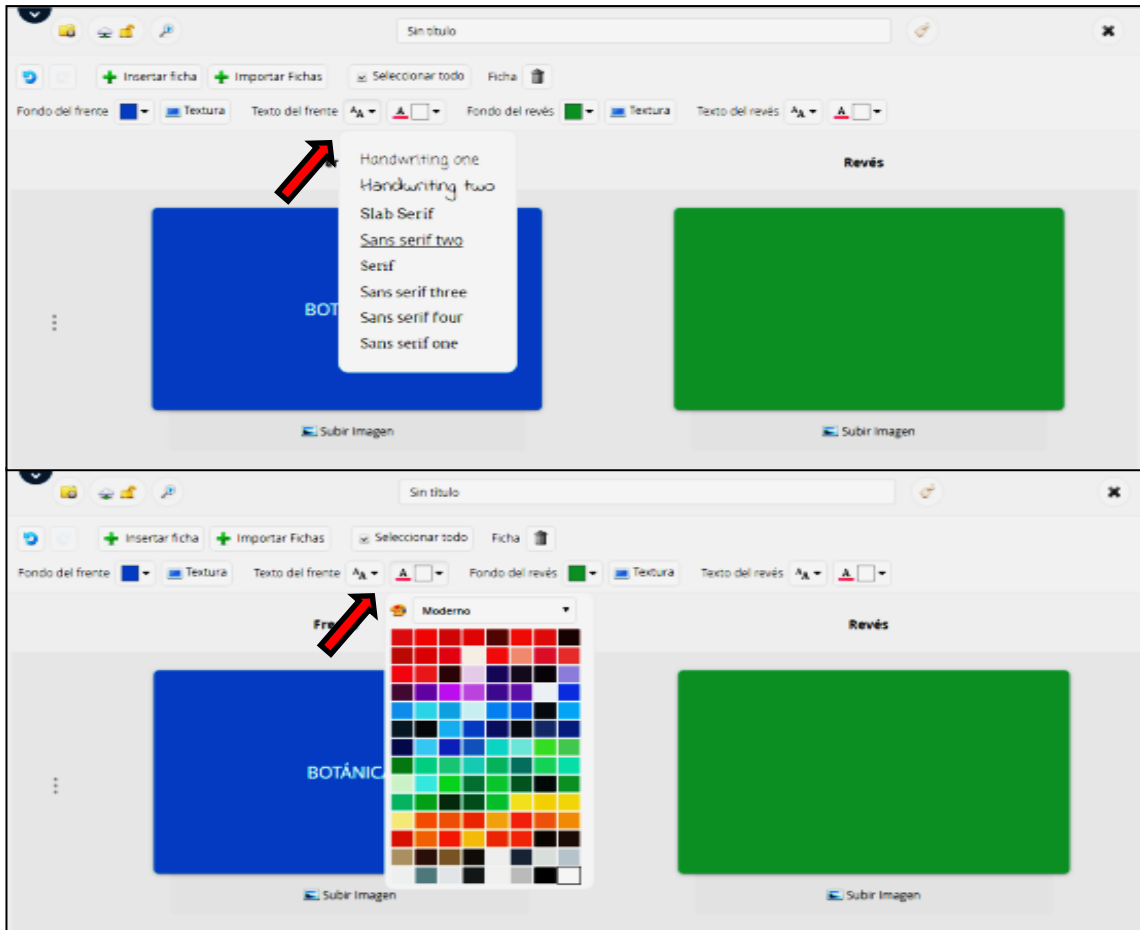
Sin título

Insertar ficha Importar Fichas Seleccionar todo Ficha

Fondo del frente Textura Texto del frente Fondo del revés Textura Texto del revés

Handwriting one
Handwriting two
Slab Serif
Sans serif two
Serif
Sans serif three
Sans serif four
Sans serif one

Revés

BOT

Subir Imagen

Subir Imagen

Sin título

Insertar ficha Importar Fichas Seleccionar todo Ficha

Fondo del frente Textura Texto del frente Fondo del revés Textura Texto del revés

Moderno

Fre

Revés

BOTÁNICA

Subir Imagen

Subir Imagen